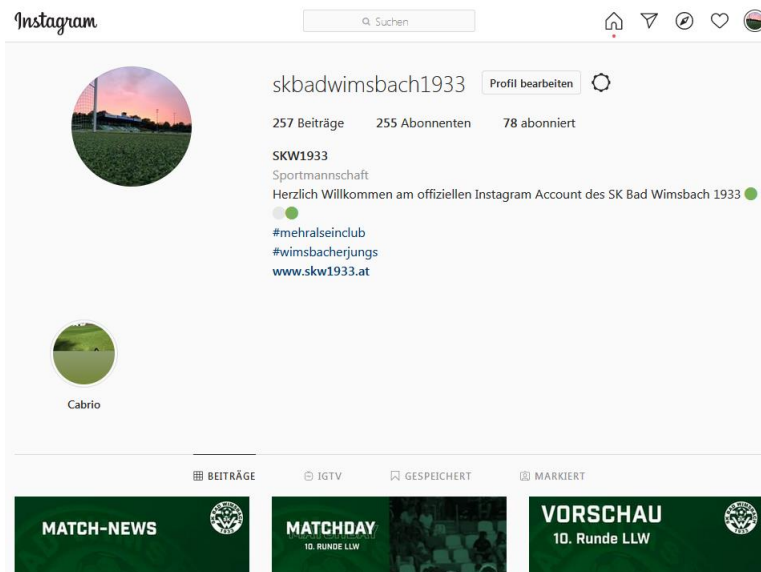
Instagram

Suchen

skbadwimsbach1933 Profil bearbeiten

257 Beiträge 255 Abonnenten 78 abonniert

SKW1933
Sportmannschaft
Herzlich Willkommen am offiziellen Instagram Account des SK Bad Wimsbach 1933
#mehralseinclub
#wimsbacherjungs
www.skw1933.at

Cabrio

BEITRÄGE IGTV GESPEICHERT MARKIERT

MATCH-NEWS

MATCHDAY
10. RUNDE LLW

VORSCHAU
10. Runde LLW